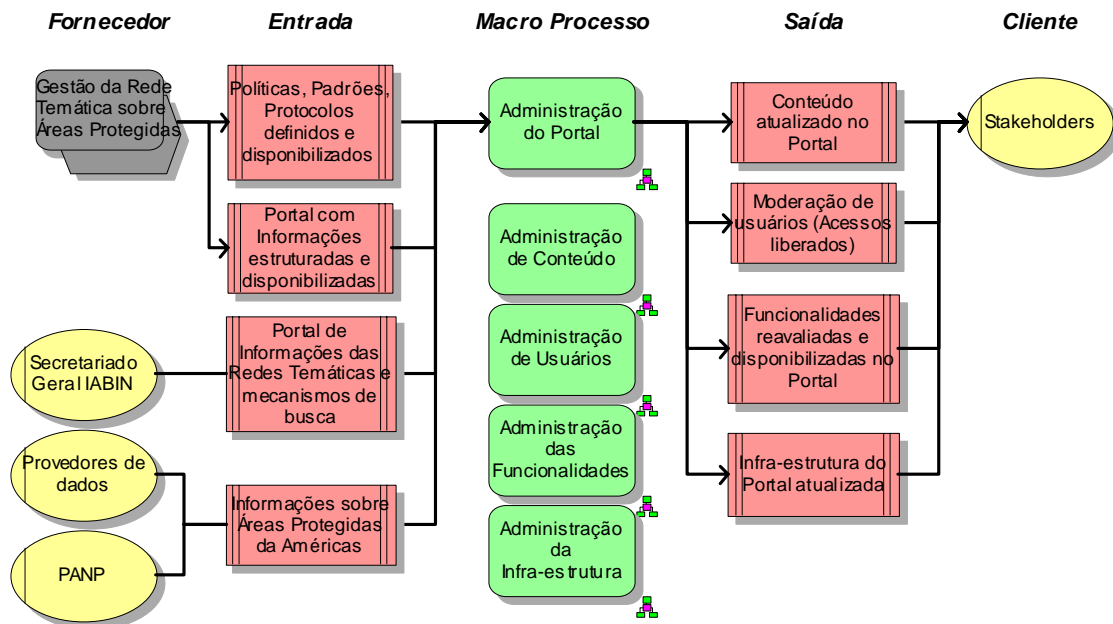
Fornecedor

Entrada

Macro Processo

Saída

Cliente

Gestão da Rede Temática sobre Áreas Protegidas

Políticas, Padrões, Protocolos definidos e disponibilizados

Portal com Informações estruturadas e disponibilizadas

Secretariado Geral IABIN

Portal de Informações das Redes Temáticas e mecanismos de busca

Provedores de dados

PANP

Informações sobre Áreas Protegidas da Américas

Administração do Portal

Administração de Conteúdo

Administração de Usuários

Administração das Funcionalidades

Administração da Infra-estrutura

Conteúdo atualizado no Portal

Moderação de usuários (Acessos liberados)

Funcionalidades reavaliadas e disponibilizadas no Portal

Infra-estrutura do Portal atualizada

Stakeholders